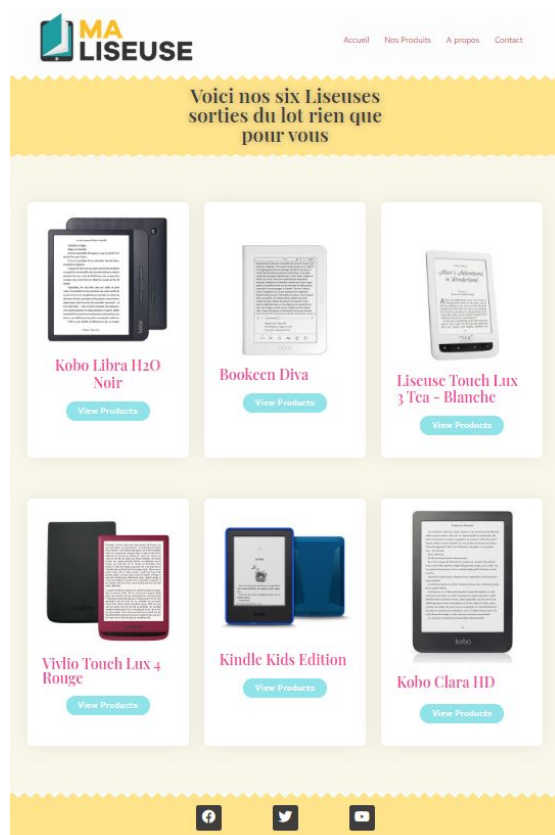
MA LISEUSE

Accueil Nos Produits A propos Contact

Voici nos six Liseuses sorties du lot rien que pour vous

Kobo Libra H2O Noir

View Products

Bookeen Diva

View Products

Liseuse Touch Lux 3 Tea - Blanche

View Products

Vivlio Touch Lux 4 Rouge

View Products

Kindle Kids Edition

View Products

Kobo Clara HD

View Products